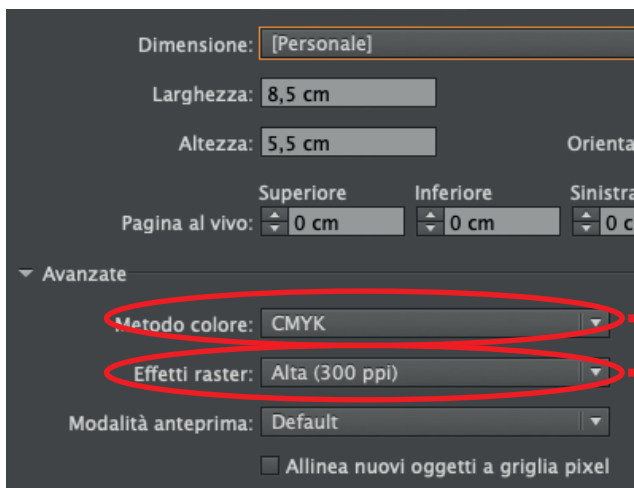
Dimensione: [Personale]

Larghezza: 8,5 cm

Altezza: 5,5 cm

Orienta

Superiore Inferiore Sinistra

Pagina al vivo: 0 cm 0 cm 0 c

Avanzate

Metodo colore: CMYK

Effetti raster: Alta (300 ppi)

Modalità anteprima: Default

Allinea nuovi oggetti a griglia pixel